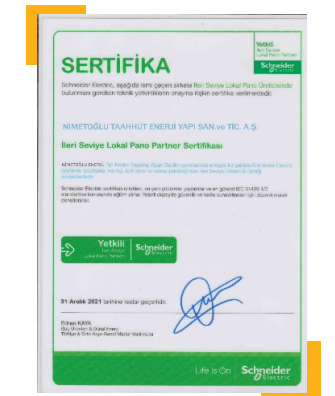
SERTİFİKA

Yetkili
Schneider Electric

Schneider Electric, aşağıda ismi geçen şirkete İleri Seviye Lokal Pano Üreticisinde bulunması gereken teknik yetkinliklerin onayına ilişkin sertifika verilmektedir.

NİMETOĞLU TAAHHÜT ENERJİ YAPI SAN.ve TİC. A.Ş.

İleri Seviye Lokal Pano Partner Sertifikası

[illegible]

Schneider Electric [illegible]

Yetkili
Schneider Electric

31 Aralık 2021 tarihine kadar geçerlidir.

Erhan KAYA
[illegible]
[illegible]

Life is On Schneider Electric